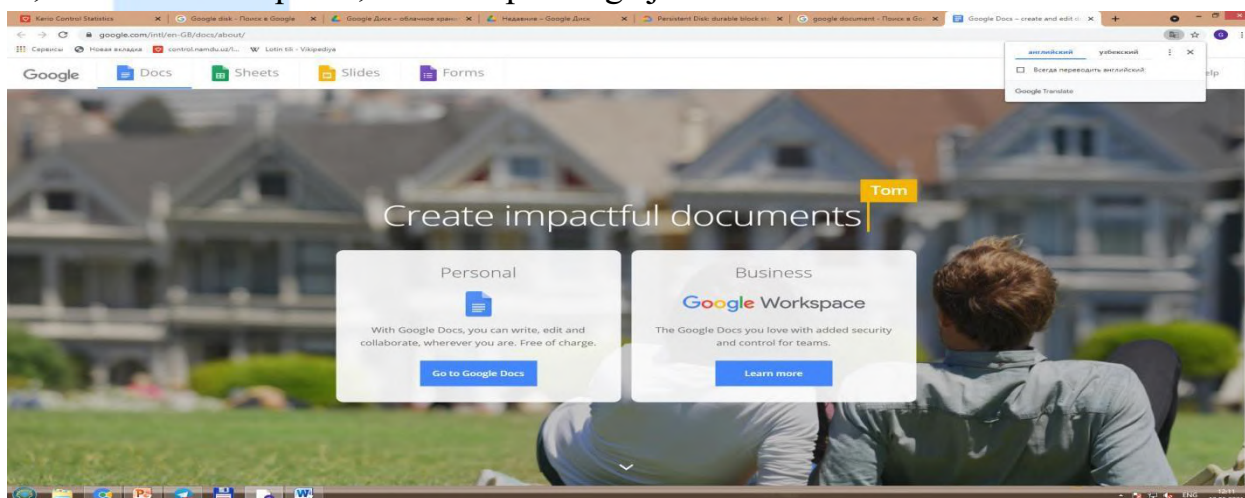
Kerio Control Statistics | Google disk - Поиск в Google | Google Диск – облачное хранилище | Недавние – Google Диск | Persistent Disk: durable block sto | google document - Поиск в Google | Google Docs – create and edit d

google.com/intl/en-GB/docs/about/

Сервисы | Новая вкладка | control.namdu.uz/l... | Lotin tili - Vikipediya

английский | узбекский

Всегда переводить английский

Google Translate

Google | Docs | Sheets | Slides | Forms | elp

Tom

Create impactful documents

Personal

With Google Docs, you can write, edit and collaborate, wherever you are. Free of charge.

Go to Google Docs

Business

Google Workspace

The Google Docs you love with added security and control for teams.

Learn more

ENG 12:11